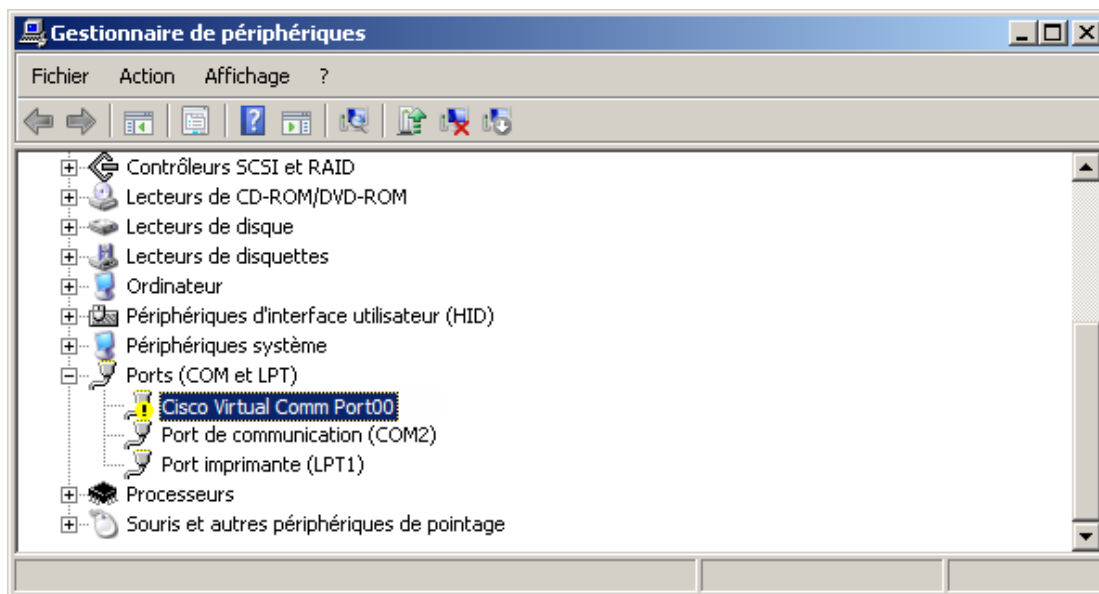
Gestionnaire de périphériques

Fichier Action Affichage ?

Contrôleurs SCSI et RAID
Lecteurs de CD-ROM/DVD-ROM
Lecteurs de disque
Lecteurs de disquettes
Ordinateur
Périphériques d'interface utilisateur (HID)
Périphériques système
Ports (COM et LPT)
Cisco Virtual Comm Port00
Port de communication (COM2)
Port imprimante (LPT1)
Processeurs
Souris et autres périphériques de pointage